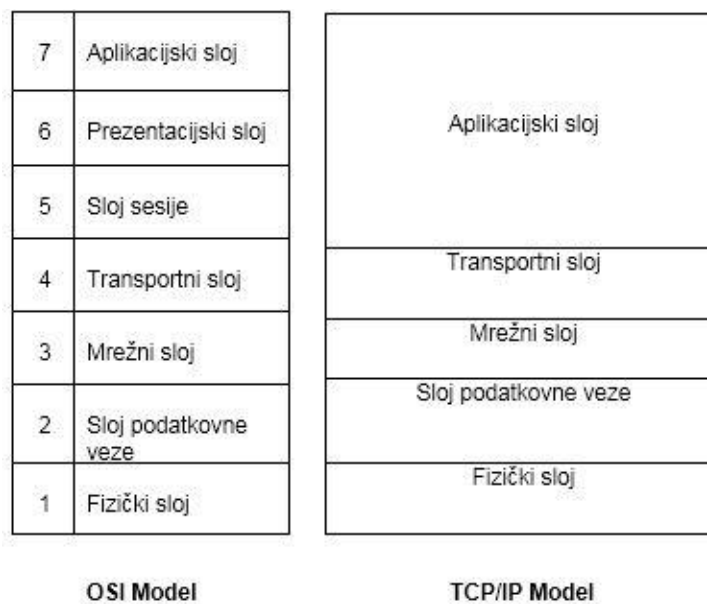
| 7 | Aplikacijski sloj |
|---|---|
| 6 | Prezentacijski sloj |
| 5 | Sloj sesije |
| 4 | Transportni sloj |
| 3 | Mrežni sloj |
| 2 | Sloj podatkovne veze |
| 1 | Fizički sloj |

OSI Model

| Aplikacijski sloj |
|---|
| Transportni sloj |
| Mrežni sloj |
| Sloj podatkovne veze |
| Fizički sloj |

TCP/IP Model